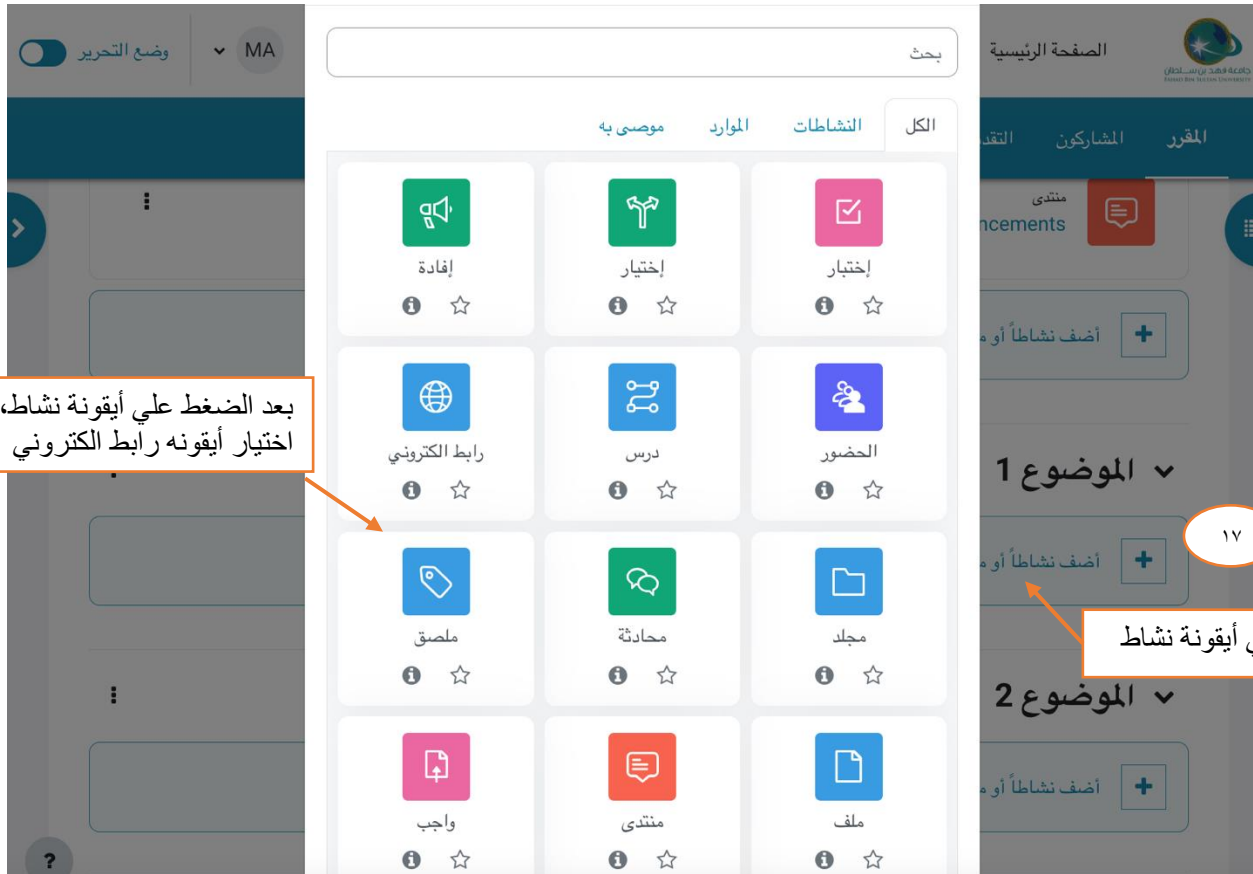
جامعة فهد بن سلطان
الصفحة الرئيسية
MA
وضع التحرير

بحث

الكل
النشاطات
الموارد
موصى به

المقرر
المشاركون
التقد

منتدى
ncements

إختبار
إختيار
إفادة

أضف نشاطاً أو م

الحضور
درس
رابط الكتروني

بعد الضغط علي أيقونة نشاط،
اختيار أيقونه رابط الكتروني

الموضوع 1

١٧

أضف نشاطاً أو م

مجلد
محادثة
ملصق

ي أيقونة نشاط

الموضوع 2

أضف نشاطاً أو م

ملف
منتدى
واجب

?